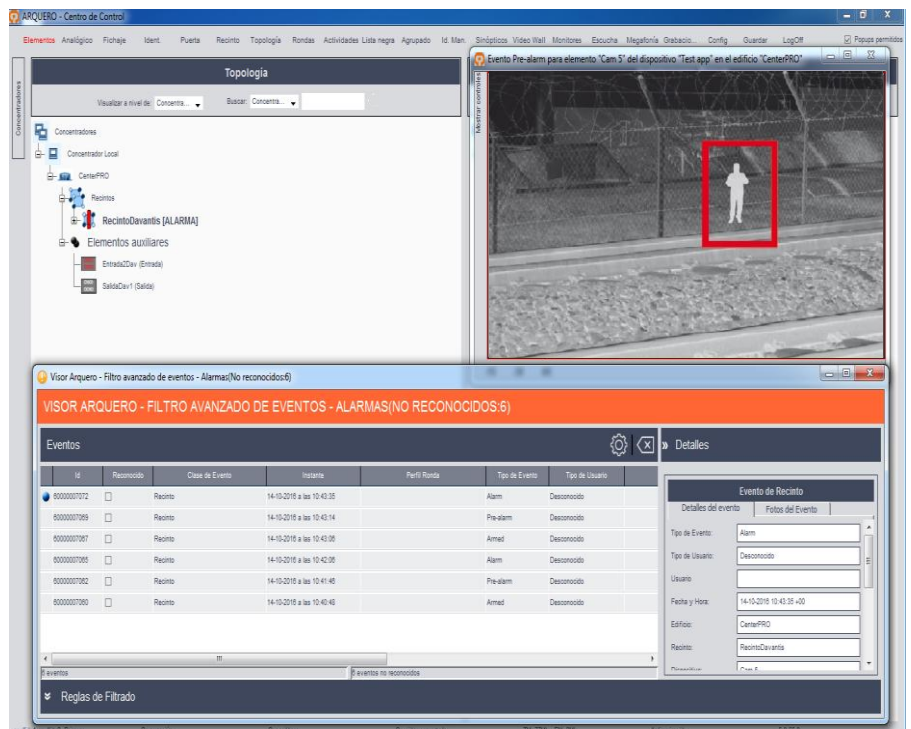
ARQUERO - Centro de Control

Elementos Analógico Fichaje Ident Puerta Recinto Topología Rondas Actividades Lista negra Agrupado Id. Man. Sinópticos Video Wall Monitores Escucha Megafonía Grabacio... Config Guardar LogOff

Popups permitidos

Concentradores

Topología

Visualizar a nivel de: Concentra... Buscar: Concentra...

Concentradores
Concentrador Local
CenterPRO
Recintos
RecintoDavantis [ALARMA]
Elementos auxiliares
Entrada2Dav (Entrada)
SalidaDav1 (Salida)

Evento Pre-alarm para elemento "Cam 5" del dispositivo "Test app" en el edificio "CenterPRO"

Mostrar controles

Visor Arquero - Filtro avanzado de eventos - Alarmas(No reconocidos:6)

VISOR ARQUERO - FILTRO AVANZADO DE EVENTOS - ALARMAS(NO RECONOCIDOS:6)

Eventos

» Detalles

| Id | Reconocido | Clase de Evento | Instante | Perfil Ronda | Tipo de Evento | Tipo de Usuario |
|---|---|---|---|---|---|---|
| 60000007072 | | Recinto | 14-10-2016 a las 10:43:35 | | Alarm | Desconocido |
| 60000007069 | | Recinto | 14-10-2016 a las 10:43:14 | | Pre-alarm | Desconocido |
| 60000007067 | | Recinto | 14-10-2016 a las 10:43:06 | | Armed | Desconocido |
| 60000007065 | | Recinto | 14-10-2016 a las 10:42:06 | | Alarm | Desconocido |
| 60000007062 | | Recinto | 14-10-2016 a las 10:41:46 | | Pre-alarm | Desconocido |
| 60000007060 | | Recinto | 14-10-2016 a las 10:40:48 | | Armed | Desconocido |

6 eventos
6 eventos no reconocidos

Evento de Recinto

Detalles del evento | Fotos del Evento

Tipo de Evento: Alarm
Tipo de Usuario: Desconocido
Usuario:
Fecha y Hora: 14-10-2016 10:43:35 +00
Edificio: CenterPRO
Recinto: RecintoDavantis
Dispositivo: Cam 5

» Reglas de Filtrado